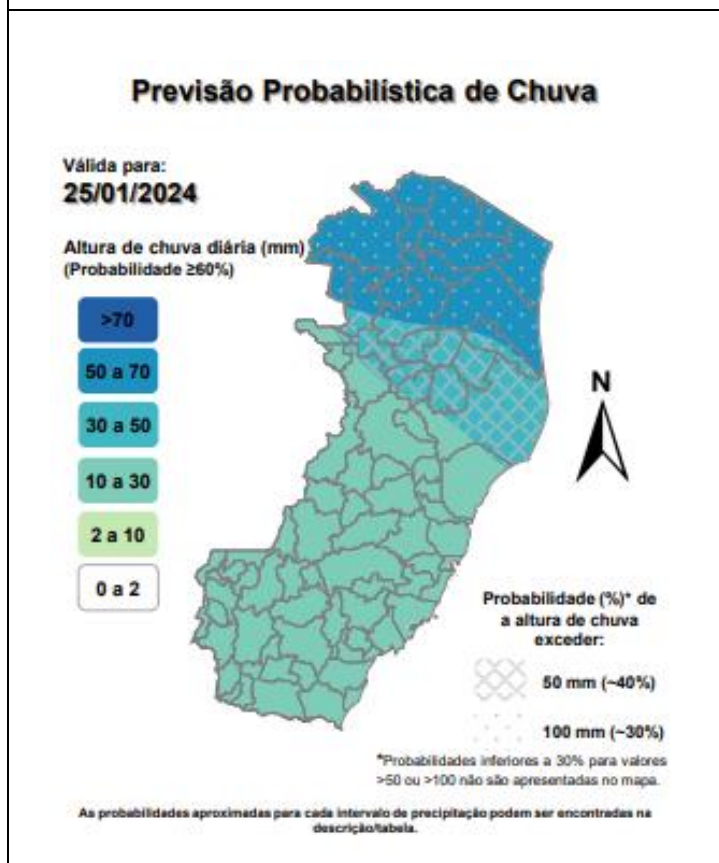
Previsão Probabilística de Chuva

Válida para:
25/01/2024

Altura de chuva diária (mm)
(Probabilidade ≥60%)

>70
50 a 70
30 a 50
10 a 30
2 a 10
0 a 2

N

Probabilidade (%)* de a altura de chuva exceder:

50 mm (~40%)

100 mm (~30%)

*Probabilidades inferiores a 30% para valores >50 ou >100 não são apresentadas no mapa.

As probabilidades aproximadas para cada intervalo de precipitação podem ser encontradas na descrição/tabela.